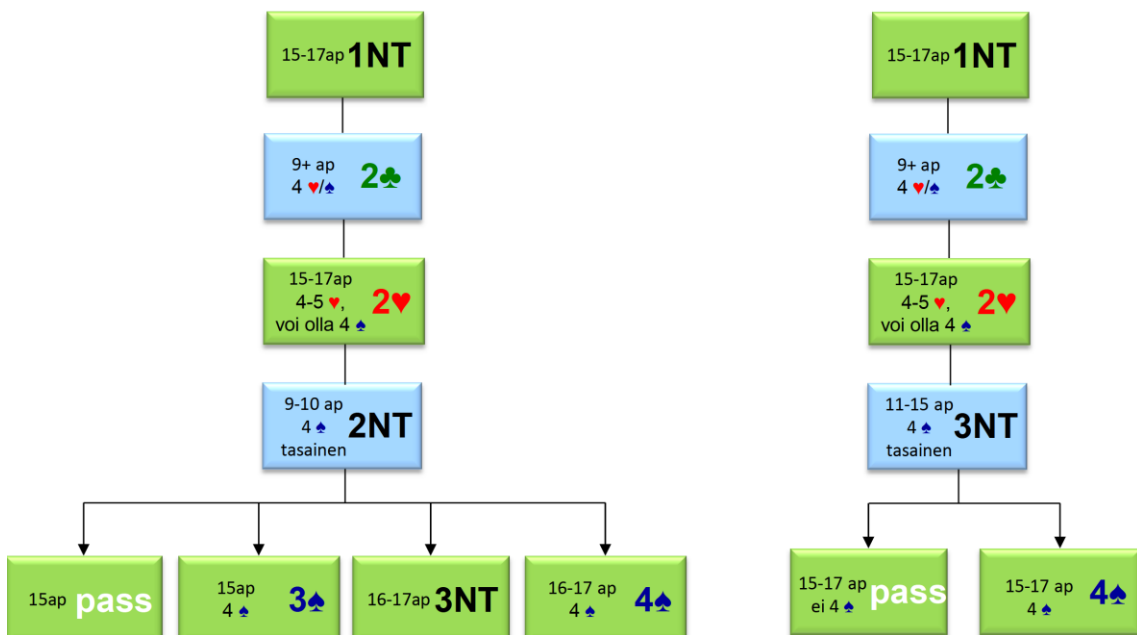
15-17ap 1NT

9+ ap
4 ♥/♠ 2♣

15-17ap
4-5 ♥, 2♥
voi olla 4 ♠

9-10 ap
4 ♠ 2NT
tasainen

15ap pass

15ap
4 ♠ 3♠

16-17ap 3NT

16-17 ap
4 ♠ 4♠

15-17ap 1NT

9+ ap
4 ♥/♠ 2♣

15-17ap
4-5 ♥, 2♥
voi olla 4 ♠

11-15 ap
4 ♠ 3NT
tasainen

15-17 ap
ei 4 ♠ pass

15-17 ap
4 ♠ 4♠